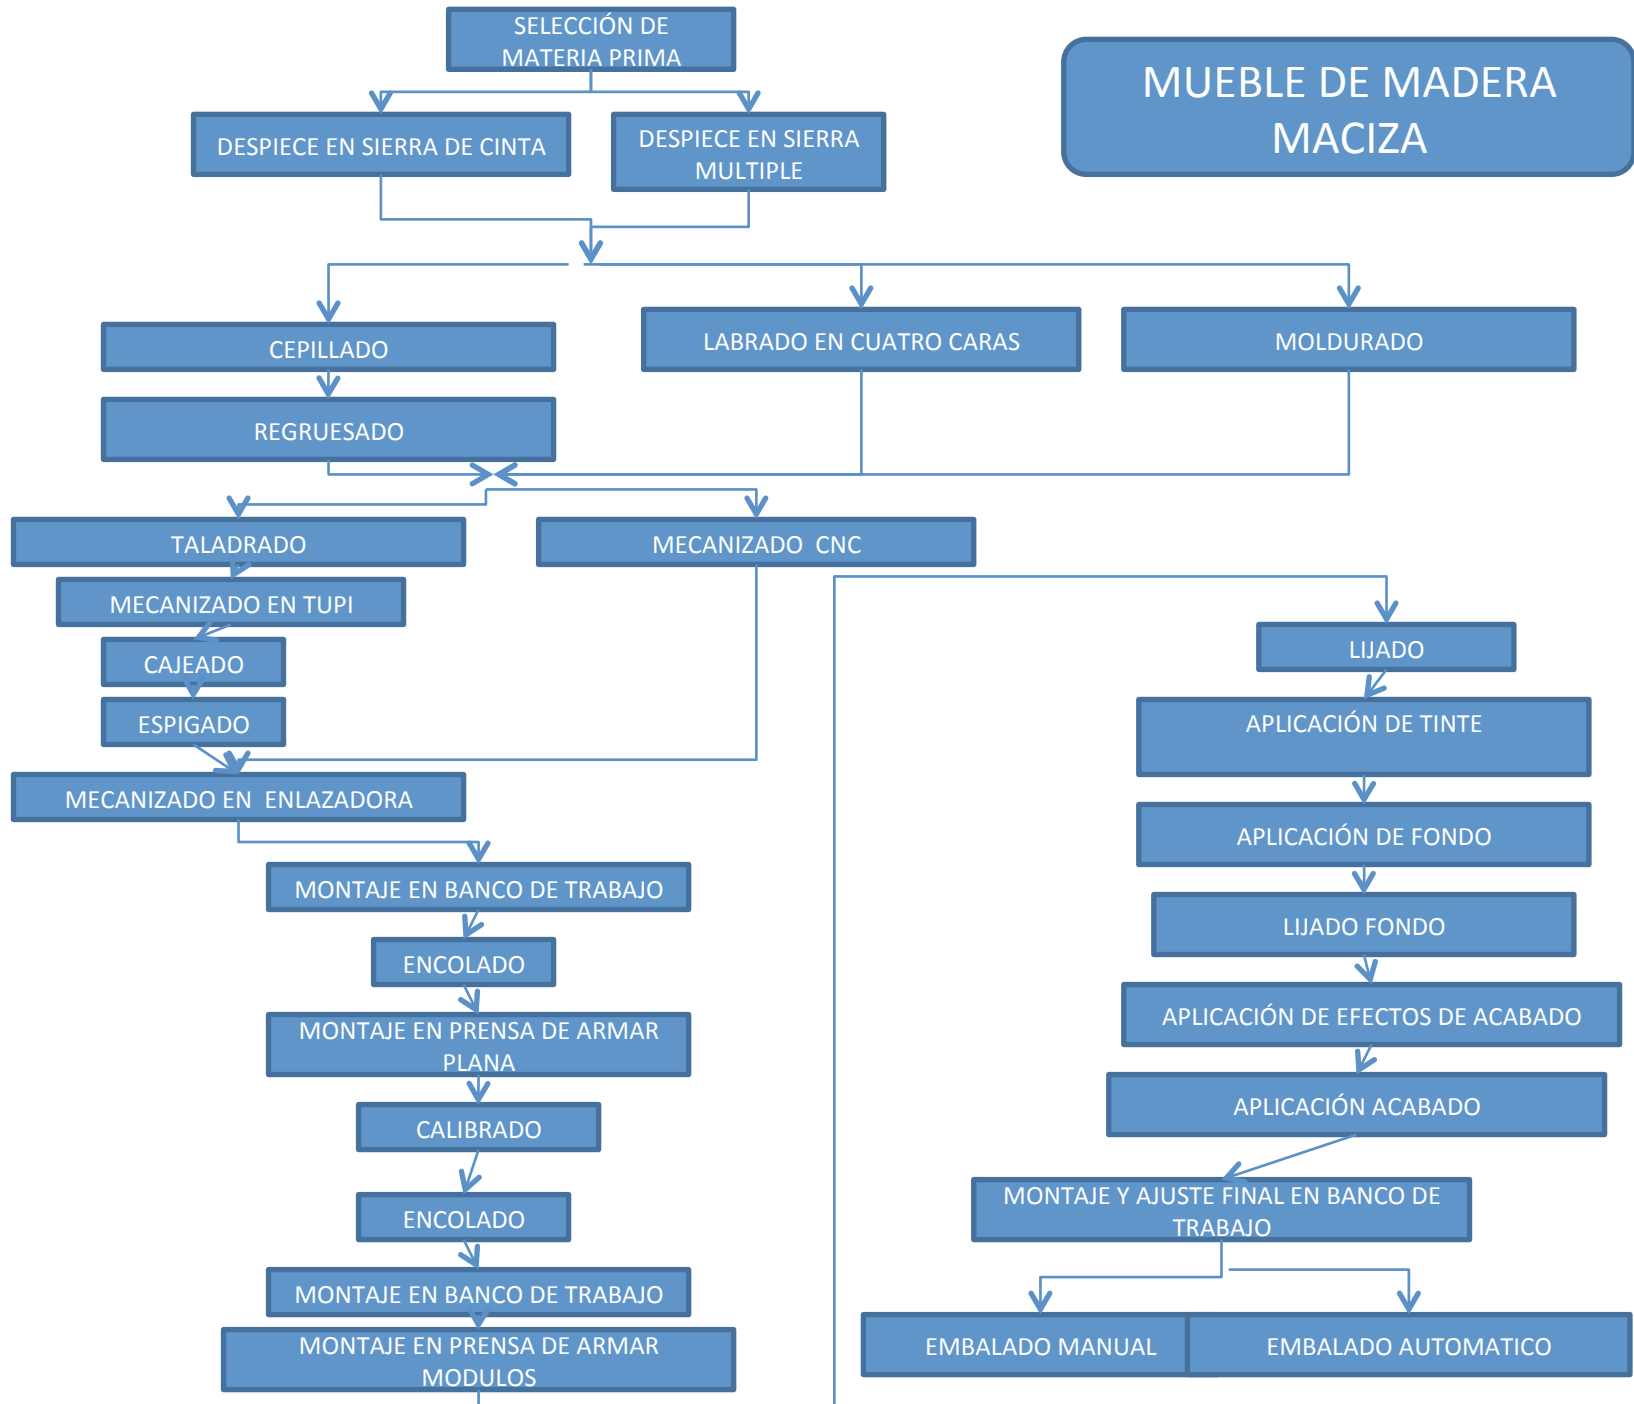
MUEBLE DE MADERA MACIZA

SELECCIÓN DE MATERIA PRIMA

DESPIECE EN SIERRA DE CINTA

DESPIECE EN SIERRA MULTIPLE

CEPILLADO

LABRADO EN CUATRO CARAS

MOLDURADO

REGRUESADO

TALADRADO

MECANIZADO CNC

MECANIZADO EN TUPI

CAJEADO

ESPIGADO

MECANIZADO EN ENLAZADORA

MONTAJE EN BANCO DE TRABAJO

ENCOLADO

MONTAJE EN PRENSA DE ARMAR PLANA

CALIBRADO

ENCOLADO

MONTAJE EN BANCO DE TRABAJO

MONTAJE EN PRENSA DE ARMAR MODULOS

LIJADO

APLICACIÓN DE TINTE

APLICACIÓN DE FONDO

LIJADO FONDO

APLICACIÓN DE EFECTOS DE ACABADO

APLICACIÓN ACABADO

MONTAJE Y AJUSTE FINAL EN BANCO DE TRABAJO

EMBALADO MANUAL

EMBALADO AUTOMATICO